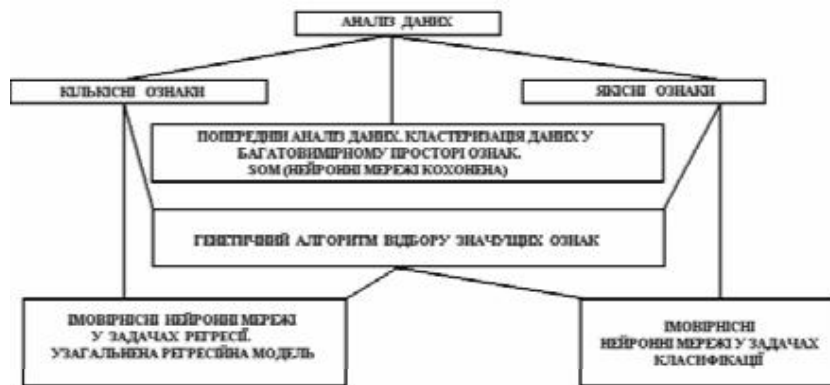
АНАЛІЗ ДАНИХ

КІЛЬКІСНІ ОЗНАКИ

ЯКІСНІ ОЗНАКИ

ПОПЕРЕДНІЙ АНАЛІЗ ДАНИХ. КЛАСТЕРИЗАЦІЯ ДАНИХ У БАГАТОВИМІРНОМУ ПРОСТОРІ ОЗНАК. SOM (НЕЙРОННІ МЕРЕЖІ КОХОНЕНА)

ГЕНЕТИЧНИЙ АЛГОРИТМ ВІДБОРУ ЗНАЧУЩИХ ОЗНАК

ІМОВІРНІСНІ НЕЙРОННІ МЕРЕЖІ У ЗАДАЧАХ РЕГРЕСІЇ. УЗАГАЛЬНЕНА РЕГРЕСІЙНА МОДЕЛЬ

ІМОВІРНІСНІ НЕЙРОННІ МЕРЕЖІ У ЗАДАЧАХ КЛАСИФІКАЦІЇ